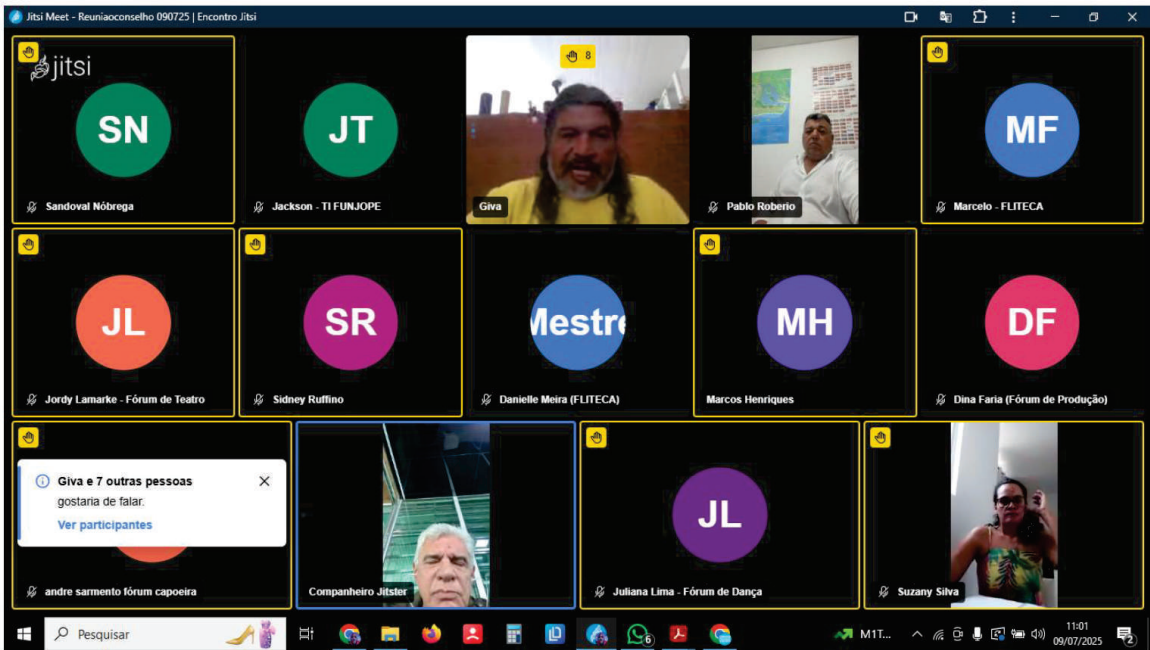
Jitsi Meet - Reuniaoconselho 090725 | Encontro Jitsi

jitsi

SN
Sandoval Nóbrega

JT
Jackson - TI FUNJOPE

8
Giva

Pablo Roberio

MF
Marcelo - FLITECA

JL
Jordy Lamarke - Fórum de Teatro

SR
Sidney Ruffino

Mestre
Danielle Meira (FLITECA)

MH
Marcos Henriques

DF
Dina Faria (Fórum de Produção)

Giva e 7 outras pessoas gostaria de falar.
Ver participantes

andre sarmento fórum capoeira

Companheiro Jitster

JL
Juliana Lima - Fórum de Dança

Suzany Silva

Pesquisar

6

M1T...

11:01
09/07/2025

2